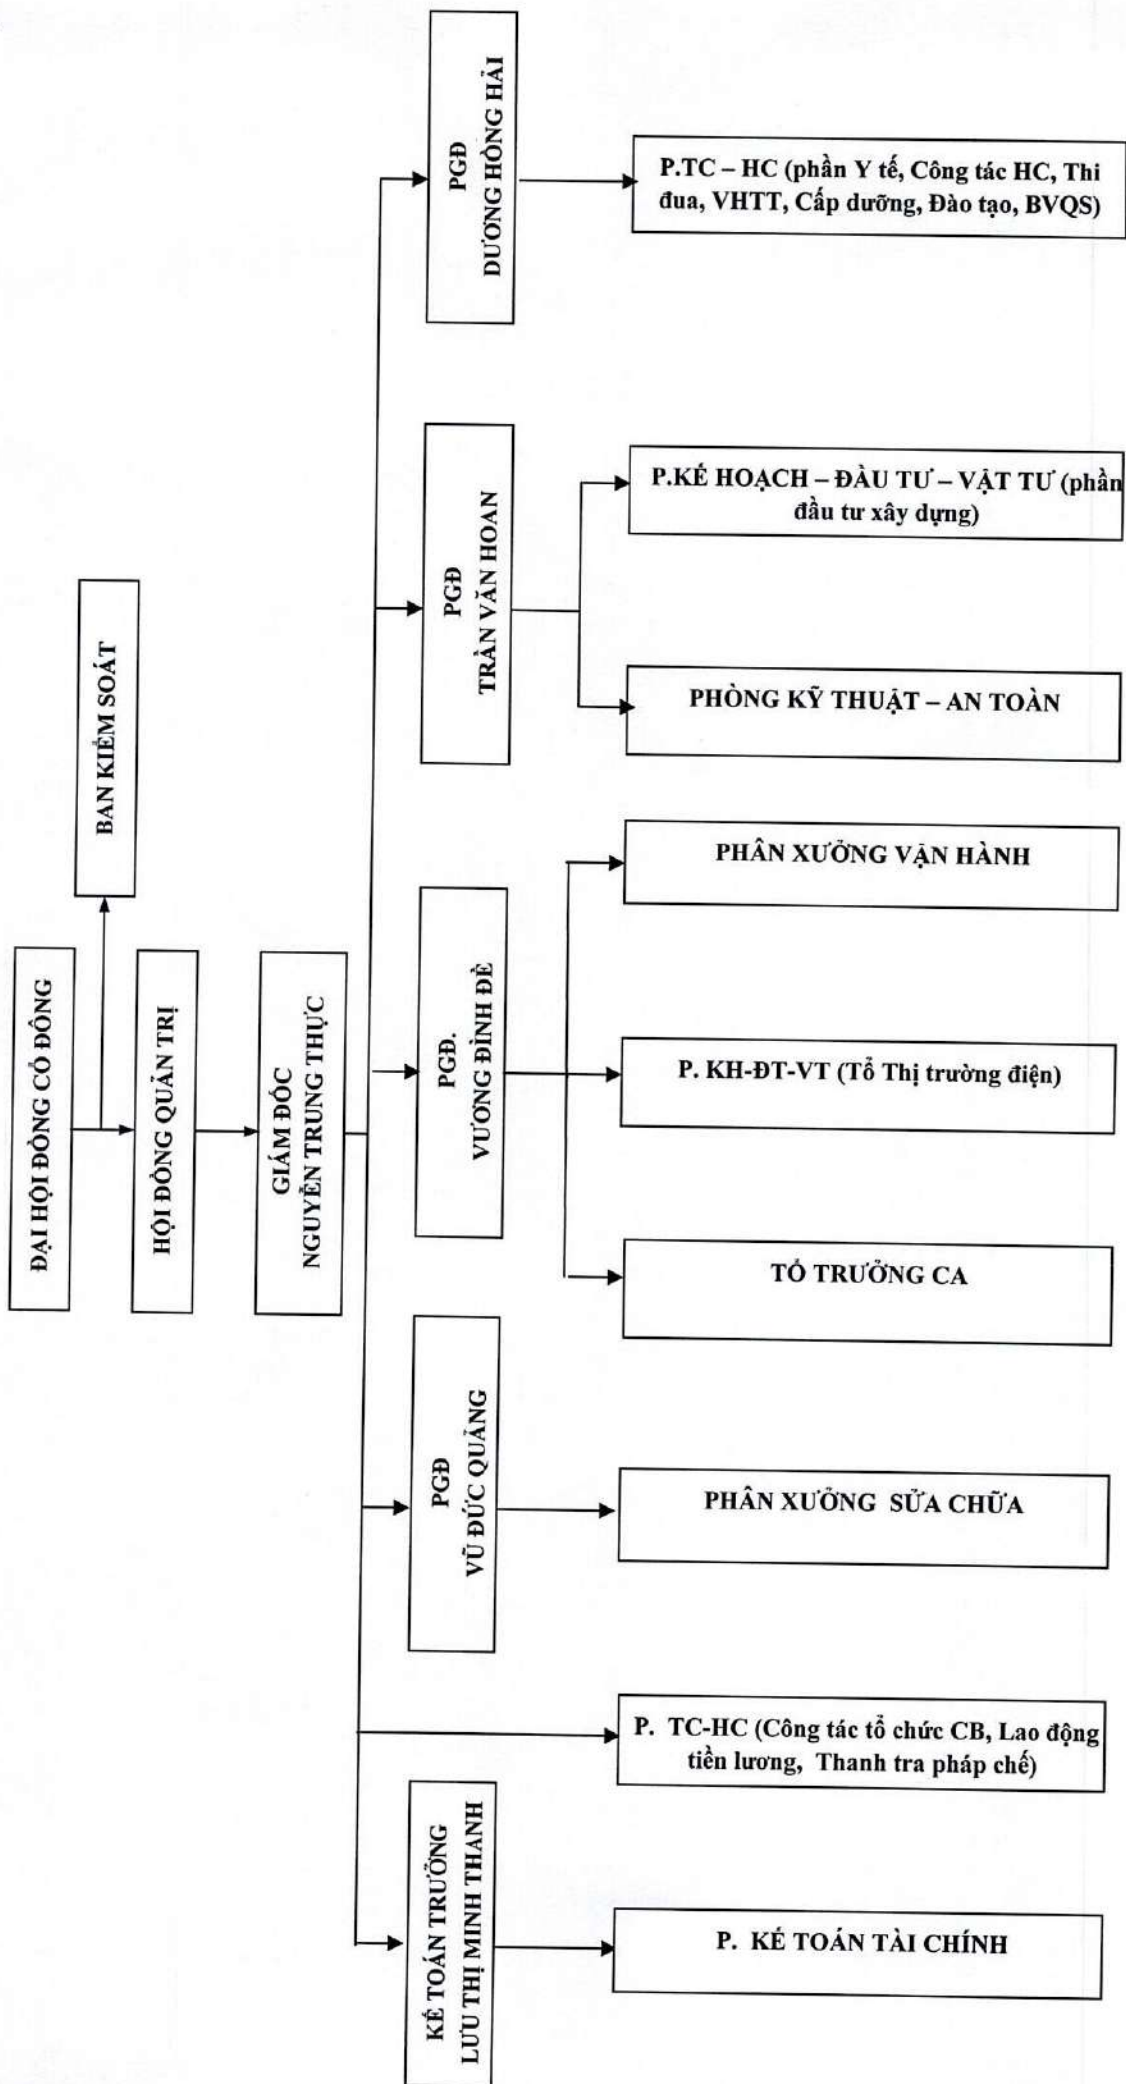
ĐẠI HỘI ĐỒNG CỔ ĐÔNG

BAN KIỂM SOÁT

HỘI ĐỒNG QUẢN TRỊ

GIÁM ĐỐC
NGUYỄN TRUNG THỰC

PGĐ
DƯƠNG HỒNG HẢI

P.TC – HC (phần Y tế, Công tác HC, Thi đua, VHTT, Cấp dưỡng, Đào tạo, BVQS)

PGĐ
TRẦN VĂN HOAN

P.KẾ HOẠCH – ĐẦU TƯ – VẬT TƯ (phần đầu tư xây dựng)

PHÒNG KỸ THUẬT – AN TOÀN

PGĐ.
VƯƠNG ĐÌNH ĐỀ

PHÂN XƯỞNG VẬN HÀNH

P. KH-ĐT-VT (Tổ Thị trường điện)

TỔ TRƯỞNG CA

PGĐ
VŨ ĐỨC QUẢNG

PHÂN XƯỞNG SỬA CHỮA

P. TC-HC (Công tác tổ chức CB, Lao động tiền lương, Thanh tra pháp chế)

KẾ TOÁN TRƯỞNG
LƯU THỊ MINH THANH

P. KẾ TOÁN TÀI CHÍNH